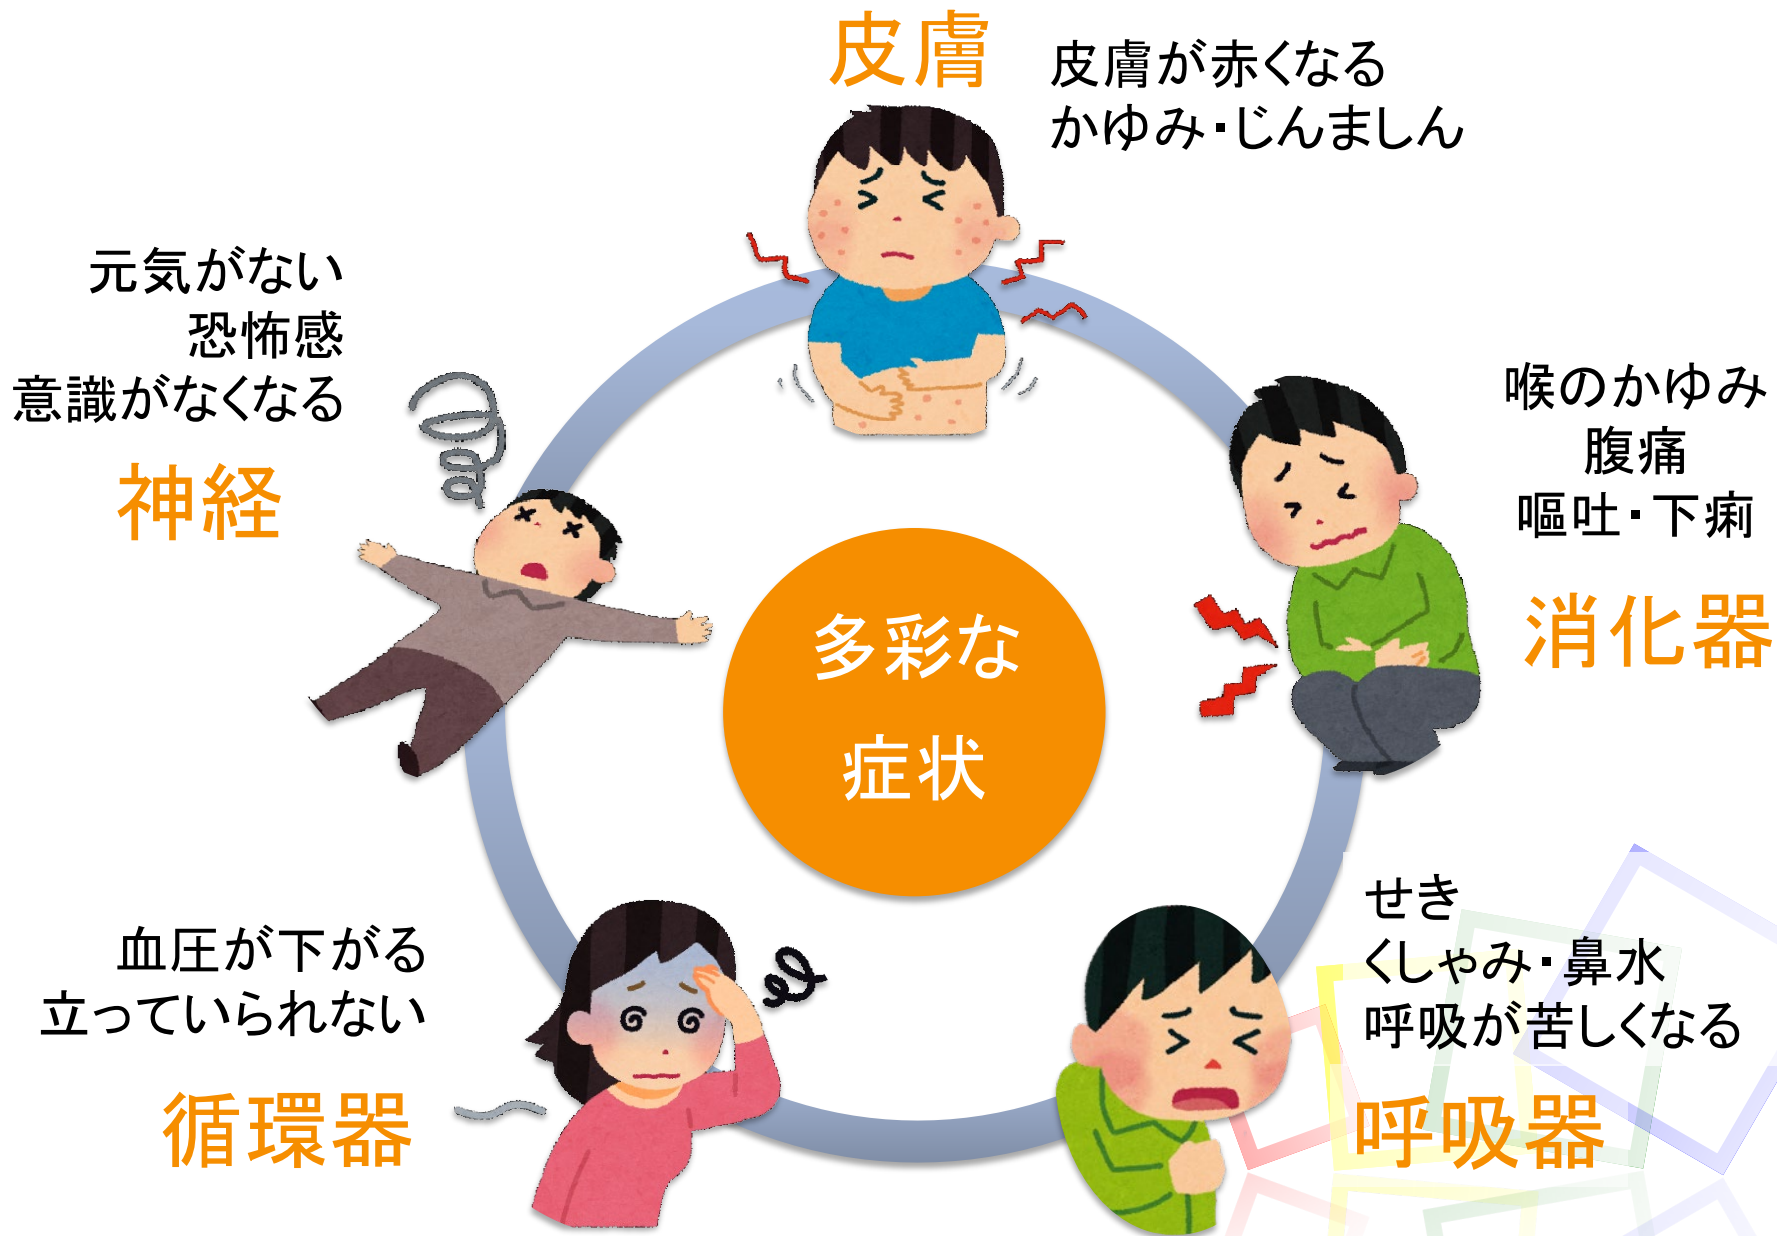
皮膚

皮膚が赤くなる
かゆみ・じんましん

元気がない
恐怖感
意識がなくなる

神経

喉のかゆみ
腹痛
嘔吐・下痢

消化器

多彩な
症状

せき
くしゃみ・鼻水
呼吸が苦しくなる

呼吸器

血圧が下がる
立っていられない

循環器